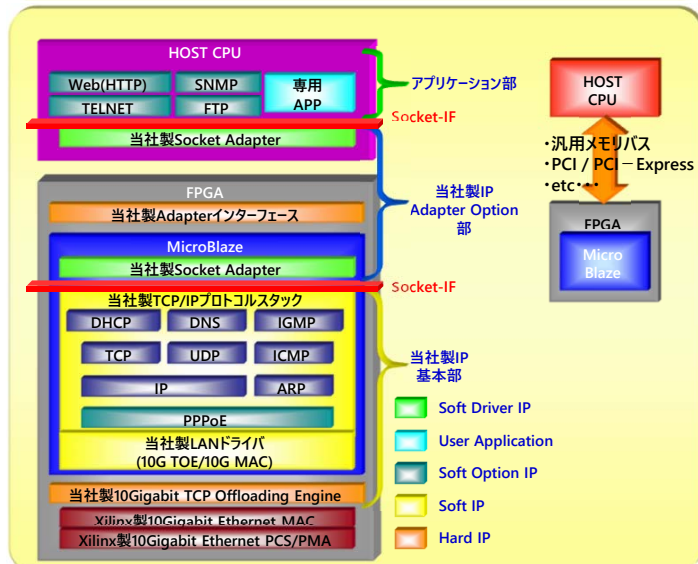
HOST CPU

Web(HTTP)

SNMP

専用 APP

TELNET

FTP

アプリケーション部

Socket-IF

当社製Socket Adapter

FPGA

当社製Adapterインターフェース

当社製IP Adapter Option 部

MicroBlaze

当社製Socket Adapter

Socket-IF

当社製TCP/IPプロトコルスタック

DHCP

DNS

IGMP

TCP

UDP

ICMP

IP

ARP

PPPoE

当社製LANドライバ (10G TOE/10G MAC)

当社製IP 基本部

当社製10Gigabit TCP Offloading Engine

Xilinx製10Gigabit Ethernet MAC

Xilinx製10Gigabit Ethernet PCS/PMA

HOST CPU

・汎用メモリバス
・PCI / PCI－Express
・etc・・・

FPGA

Micro Blaze

Soft Driver IP

User Application

Soft Option IP

Soft IP

Hard IP